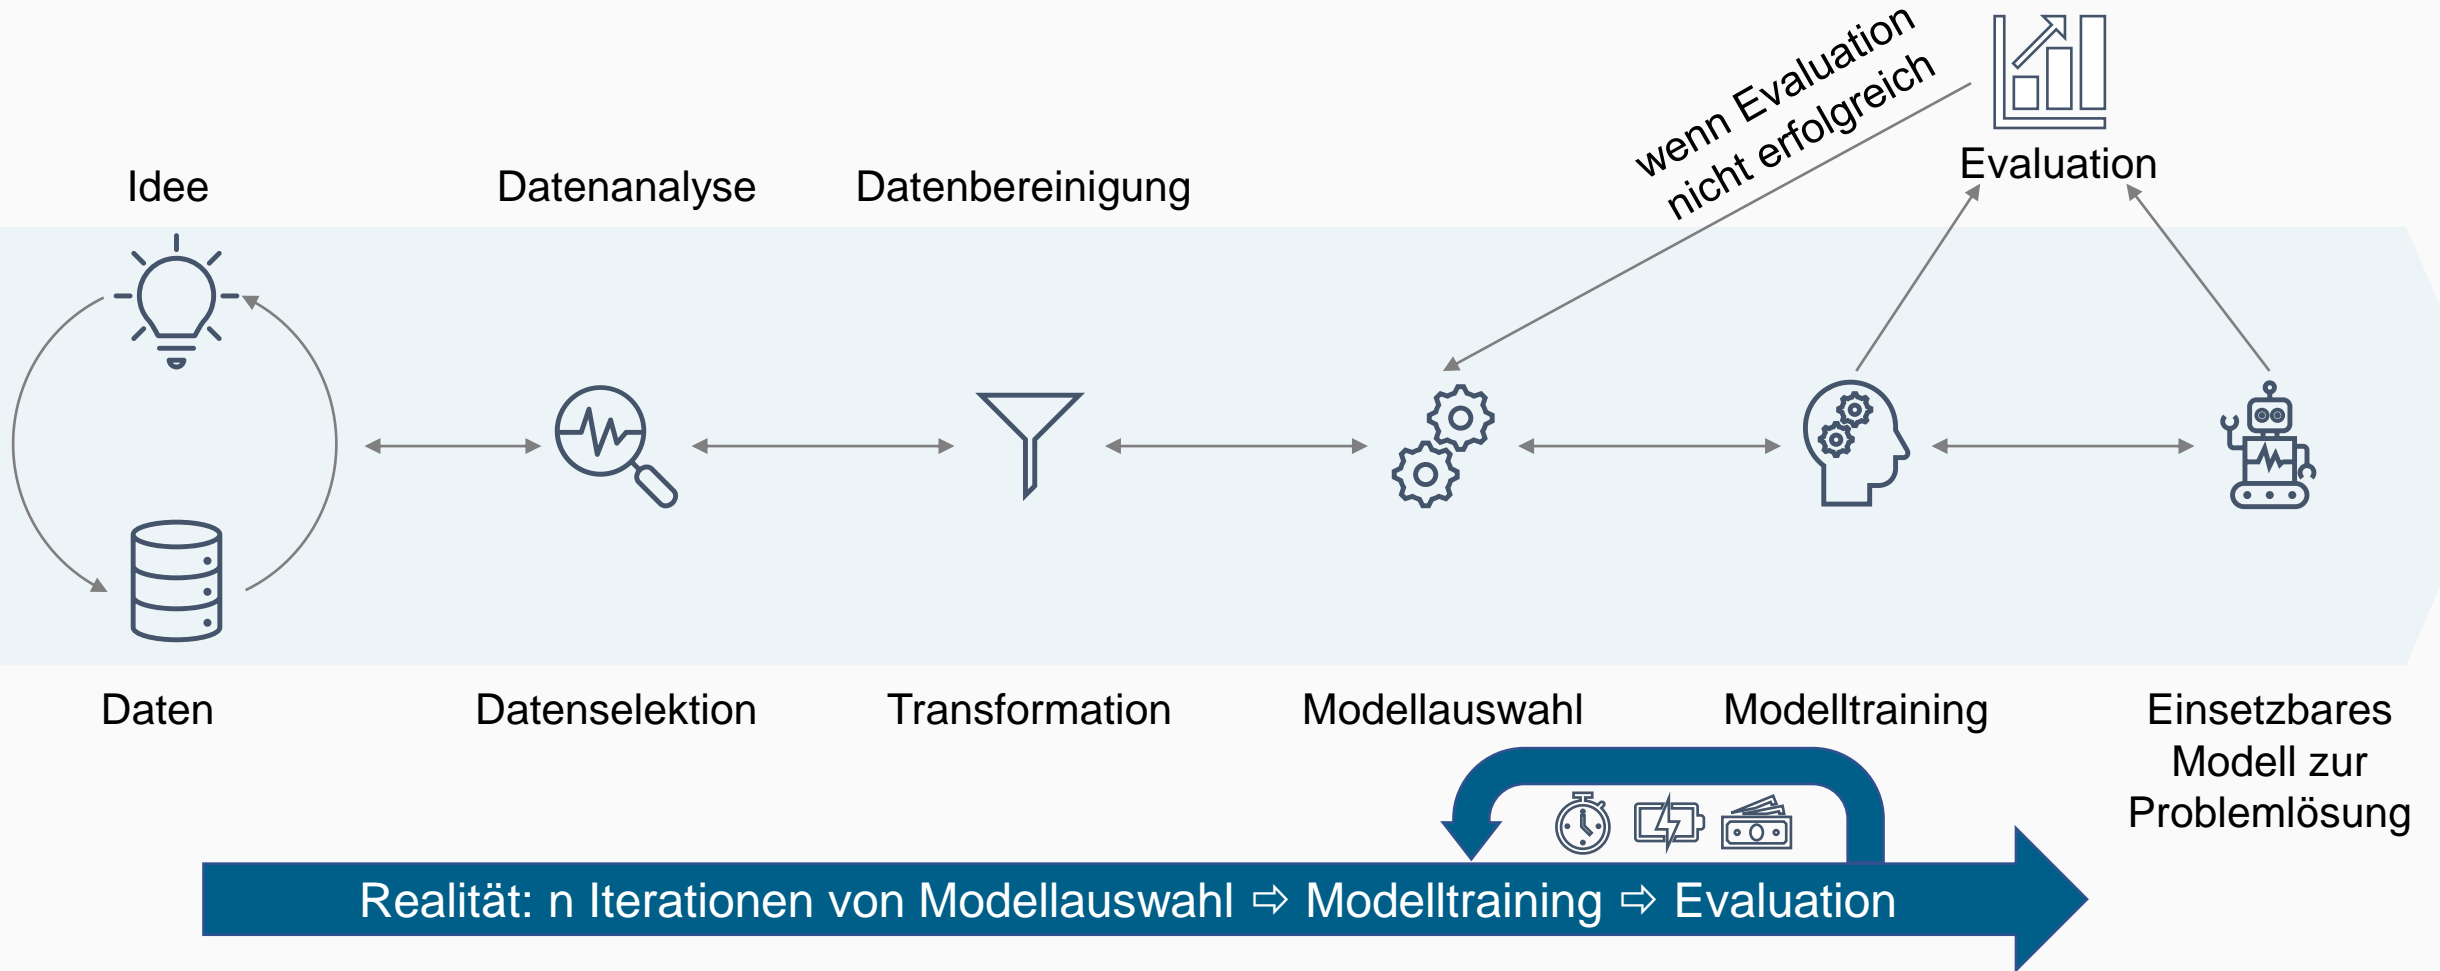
Idee

Datenanalyse

Datenbereinigung

wenn Evaluation nicht erfolgreich

Evaluation

Daten

Datenselektion

Transformation

Modellauswahl

Modelltraining

Einsetzbares Modell zur Problemlösung

Realität: n Iterationen von Modellauswahl ⇨ Modelltraining ⇨ Evaluation